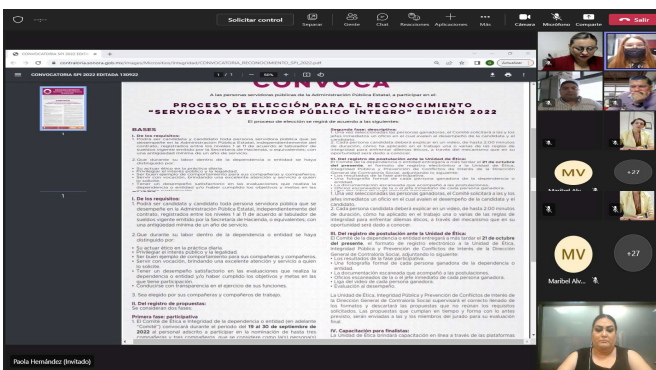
Solicitar control
Separar
Gente
Chat
Reacciones
Aplicaciones
Más
Cámara
Micrófono
Compartir
Salir

CONVOCATORIA SPI 2022 EDITADA 130922
CONVOCATORIA SPI 2022 EDITADA 130922
1 / 1
CONVOCA
A las personas servidoras públicas de la Administración Pública Estatal, a participar en el:
PROCESO DE ELECCIÓN PARA EL RECONOCIMIENTO
"SERVIDORA Y SERVIDOR PÚBLICO ÍNTEGRO" EDICIÓN 2022
El proceso de elección se regirá de acuerdo a las siguientes:
BASES
I. De los requisitos:
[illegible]
II. Del registro de postulación ante la Unidad de Ética:
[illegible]
I. De los requisitos:
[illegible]
II. Del registro de propuestas:
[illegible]
Primera fase: participativa
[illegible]
Segunda fase: descriptiva
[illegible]
III. Del registro de postulación ante la Unidad de Ética:
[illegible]
IV. Capacitación para finalistas:
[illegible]
1

MV
+27
Maribel Alv...
MV
+27
Maribel Alv...
Paola Hernández (Invitado)